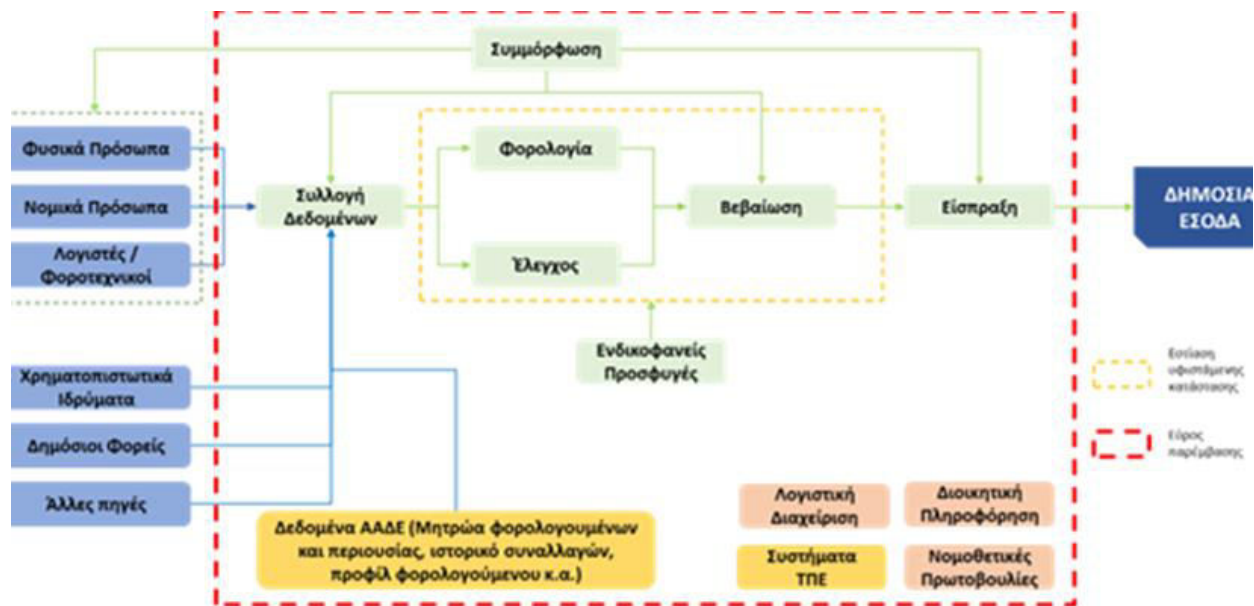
Συμμόρφωση

Φυσικά Πρόσωπα

Νομικά Πρόσωπα

Λογιστές / Φοροτεχνικοί

Συλλογή Δεδομένων

Φορολογία

Έλεγχος

Βεβαίωση

Είσπραξη

ΔΗΜΟΣΙΑ ΕΣΟΔΑ

Ενδικοφανείς Προσφυγές

Χρηματοπιστωτικά Ιδρύματα

Δημόσιοι Φορείς

Άλλες πηγές

Δεδομένα ΑΑΔΕ (Μητρώα φορολογουμένων και περιουσίας, ιστορικό συναλλαγών, προφίλ φορολογούμενου κ.α.)

Λογιστική Διαχείριση

Διοικητική Πληροφόρηση

Συστήματα ΤΠΕ

Νομοθετικές Πρωτοβουλίες

Εστίαση υφιστάμενης κατάστασης

Εύρος παρέμβασης